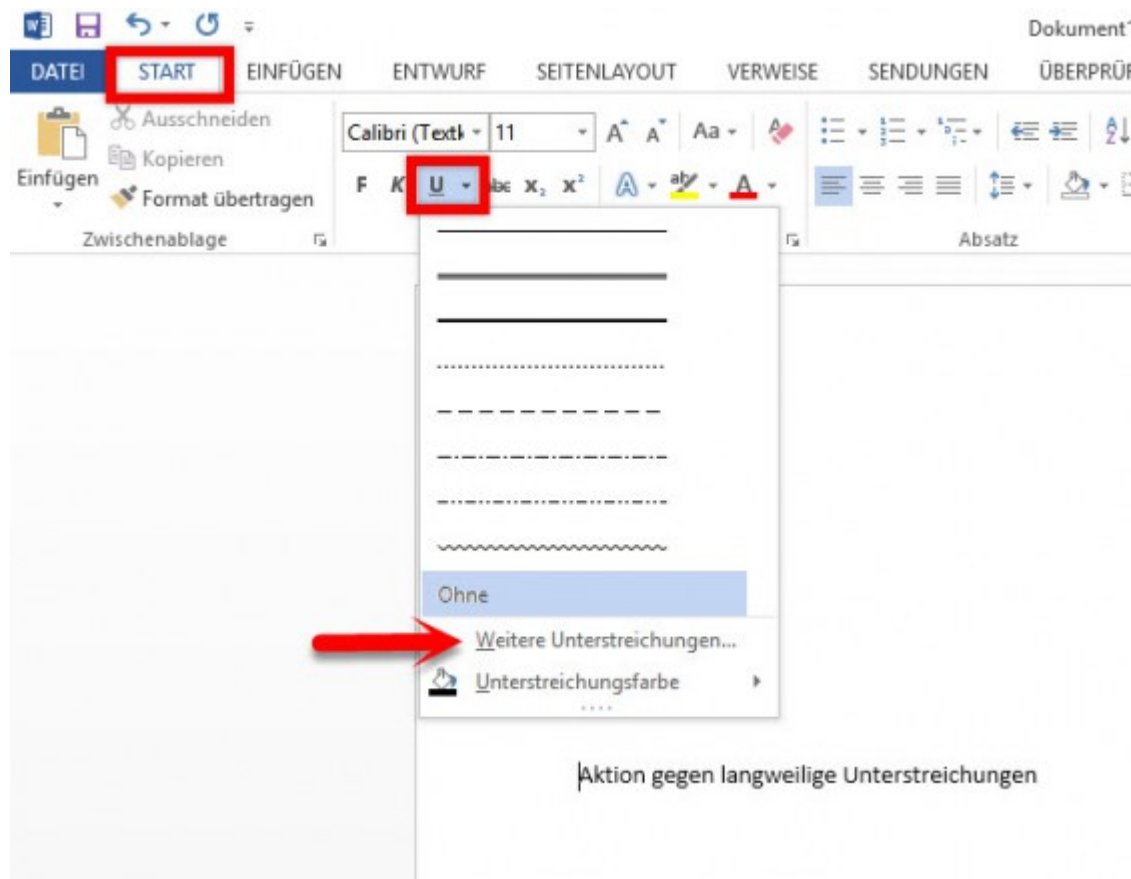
Dokument1

DATEI START EINFÜGEN ENTWURF SEITENLAYOUT VERWEISE SENDUNGEN ÜBERPRÜF

Ausschneiden
Kopieren
Einfügen
Format übertragen
Zwischenablage

Calibri (Textk 11
A A Aa
F K U abc $x_2$ $x^2$ A ab A

Absatz

Ohne
Weitere Unterstreichungen...
Unterstreichungsfarbe

Aktion gegen langweilige Unterstreichungen